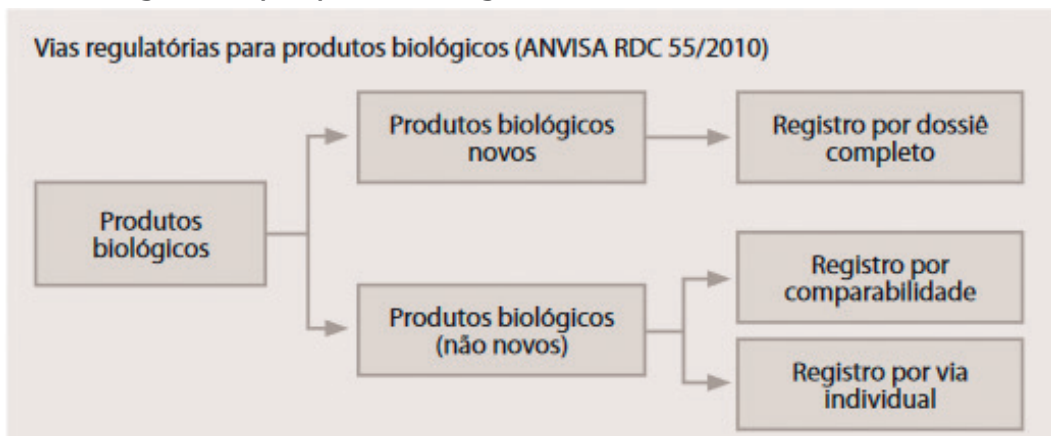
Vias regulatórias para produtos biológicos (ANVISA RDC 55/2010)

Produtos biológicos

Produtos biológicos novos

Registro por dossiê completo

Produtos biológicos (não novos)

Registro por comparabilidade

Registro por via individual